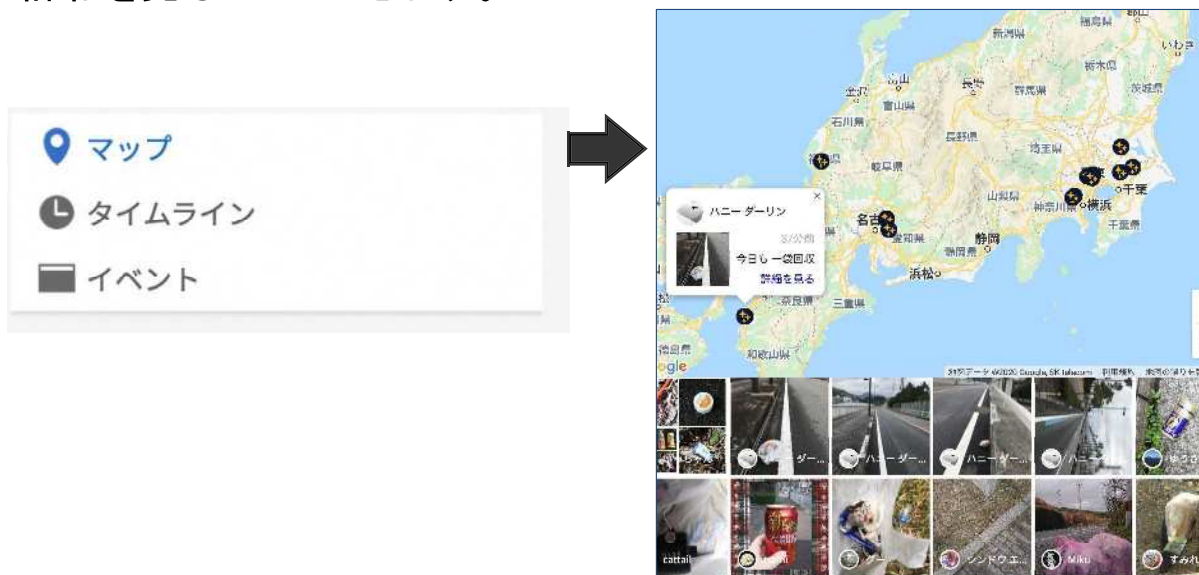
マップ

タイムライン

イベント

新潟県

群馬県

栃木県

茨城県

いわき

富山県

石川県

長野県

埼玉県

岐阜県

山梨県

神奈川県

横浜

千葉

千葉県

名古屋

愛知県

静岡

静岡県

浜松

三重県

奈良県

和歌山県

徳島県

ハニー ダーリン

今日も 一袋回収

詳細を見る

地図データ ©2020 Google, SK telecom 利用規約

ダー

ハニー ダー

ハニー ダー

ハニー

cattail

シンドウエ

Miku

すみれ